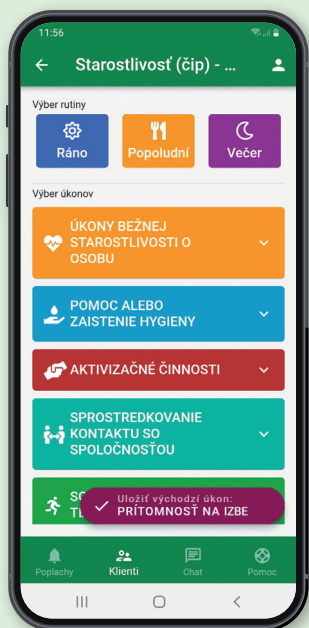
11:56

Starostlivosť (čip) - ...

Výber rutiny

Ráno

Popoludní

Večer

Výber úkonov

ÚKONY BEŽNEJ STAROSTLIVOSTI O OSOBU

POMOC ALEBO ZAISTENIE HYGIENY

AKTIVIZAČNÉ ČINNOSTI

SPROSTREDKOVANIE KONTAKTU SO SPOLOČNOSŤOU

SO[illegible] TE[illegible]

Uložiť východzí úkon:
PRÍTOMNOSŤ NA IZBE

Poplachy

Klienti

Chat

Pomoc